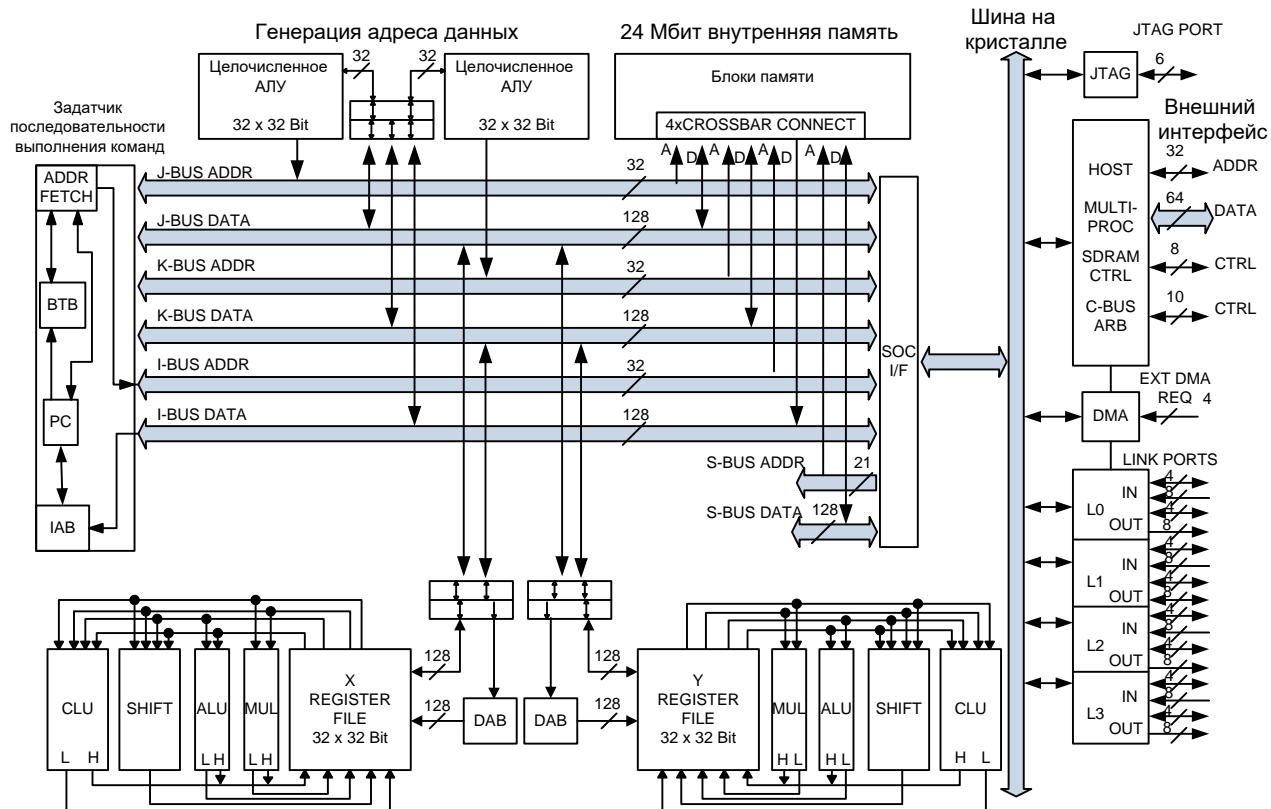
Генерация адреса данных

24 Мбит внутренняя память

Шина на кристалле

JTAG PORT

Целочисленное АЛУ 32 x 32 Bit

32

32

Целочисленное АЛУ 32 x 32 Bit

Блоки памяти

4xCROSSBAR CONNECT

JTAG

6

Задатчик последовательности выполнения команд

Внешний интерфейс

A D A D A D A D

ADDR FETCH

J-BUS ADDR

32

HOST

32

ADDR

J-BUS DATA

128

MULTI-PROC

64

DATA

K-BUS ADDR

32

SDRAM CTRL

8

CTRL

BTB

K-BUS DATA

128

C-BUS ARB

10

CTRL

I-BUS ADDR

32

SOC I/F

EXT DMA REQ

4

PC

I-BUS DATA

128

DMA

S-BUS ADDR

21

LINK PORTS

S-BUS DATA

128

L0

IN

OUT

4

8

4

8

IAB

L1

IN

OUT

4

8

4

8

L2

IN

OUT

4

8

4

8

L3

IN

OUT

4

8

4

8

CLU

L H

SHIFT

ALU

L H

MUL

L H

X REGISTER FILE 32 x 32 Bit

128

128

DAB

DAB

128

128

Y REGISTER FILE 32 x 32 Bit

MUL

H L

ALU

H L

SHIFT

CLU

H L